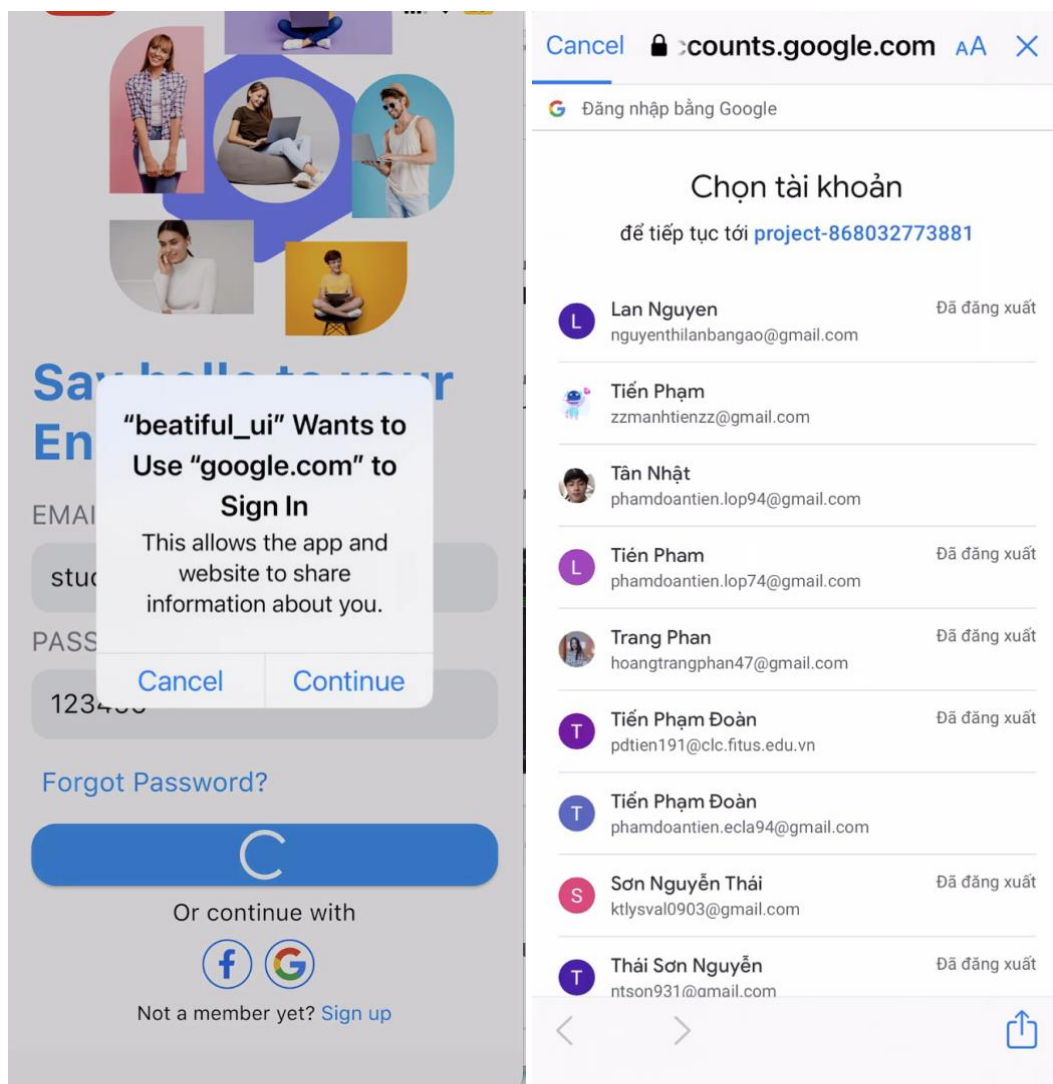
Say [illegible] your
En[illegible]

"beatiful_ui" Wants to Use "google.com" to Sign In
This allows the app and website to share information about you.

Cancel
Continue

EMAI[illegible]
stu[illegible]
PASS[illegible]
1234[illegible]

Forgot Password?

Or continue with

f
G

Not a member yet? Sign up

Cancel
ccounts.google.com
AA
X

G Đăng nhập bằng Google

Chọn tài khoản
để tiếp tục tới project-868032773881

L
Lan Nguyen
nguyenthilanbangao@gmail.com
Đã đăng xuất

Tiến Phạm
zzmanhtienzz@gmail.com

Tân Nhật
phamdoantien.lop94@gmail.com

L
Tién Pham
phamdoantien.lop74@gmail.com
Đã đăng xuất

Trang Phan
hoangtrangphan47@gmail.com
Đã đăng xuất

T
Tiến Phạm Đoàn
pdtien191@clc.fitus.edu.vn
Đã đăng xuất

T
Tiến Phạm Đoàn
phamdoantien.ecla94@gmail.com

S
Sơn Nguyễn Thái
ktlysval0903@gmail.com
Đã đăng xuất

T
Thái Sơn Nguyễn
ntson931@gmail.com
Đã đăng xuất

<
>